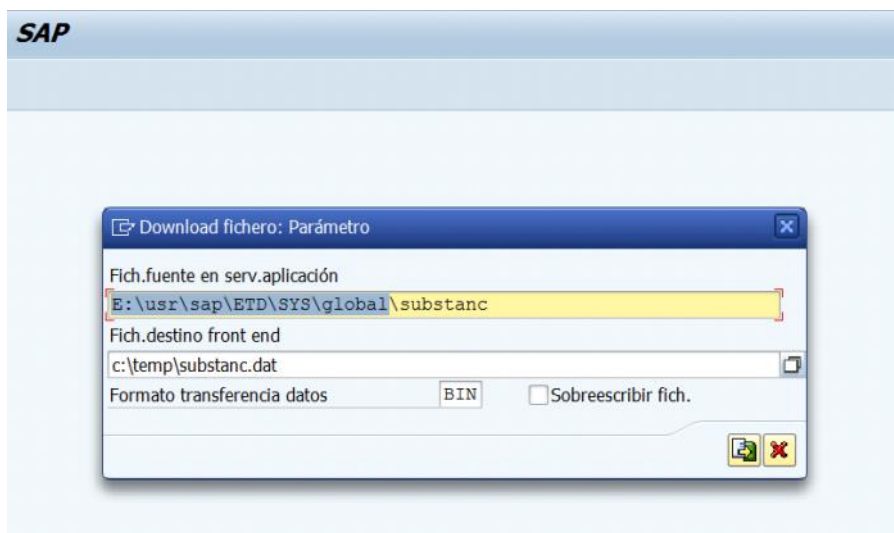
SAP

Download fichero: Parámetro

Fich.fuente en serv.aplicación

E:\usr\sap\ETD\SYS\global\substanc

Fich.destino front end

c:\temp\substanc.dat

Formato transferencia datos BIN

Sobreescribir fich.